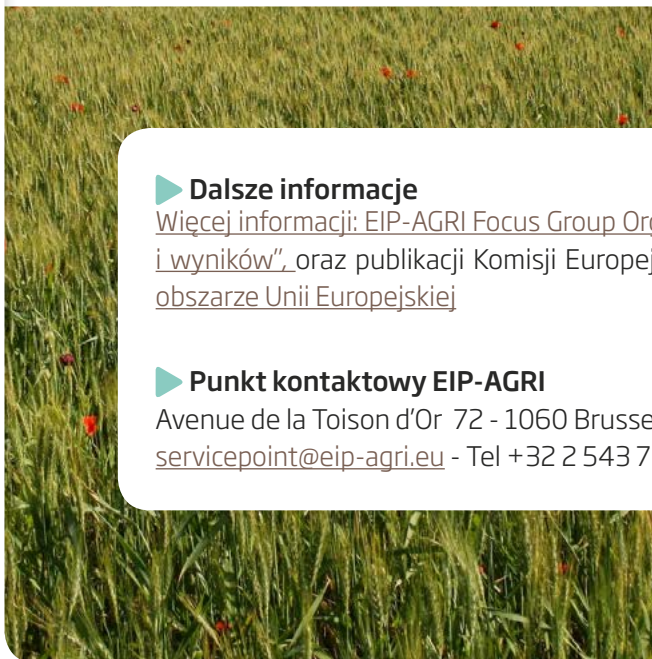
Dalsze informacje
Więcej informacji: EIP-AGRI Focus Group Org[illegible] i wyników", oraz publikacji Komisji Europej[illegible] obszarze Unii Europejskiej

Punkt kontaktowy EIP-AGRI
Avenue de la Toison d'Or 72 - 1060 Brusse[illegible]
servicepoint@eip-agri.eu - Tel +32 2 543 7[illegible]